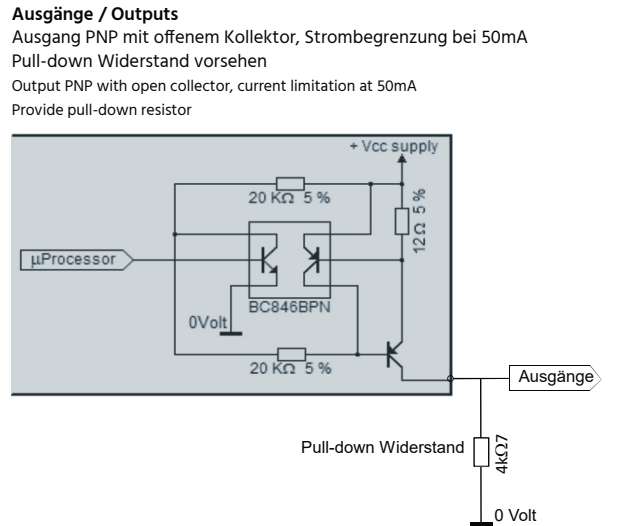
**Ausgänge / Outputs**
Ausgang PNP mit offenem Kollektor, Strombegrenzung bei 50mA
Pull-down Widerstand vorsehen
Output PNP with open collector, current limitation at 50mA
Provide pull-down resistor

+ Vcc supply
20 KΩ 5 %
12 Ω 5 %
µProcessor
BC846BPN
0Volt
20 KΩ 5 %
Ausgänge
Pull-down Widerstand
4kΩ7
0 Volt